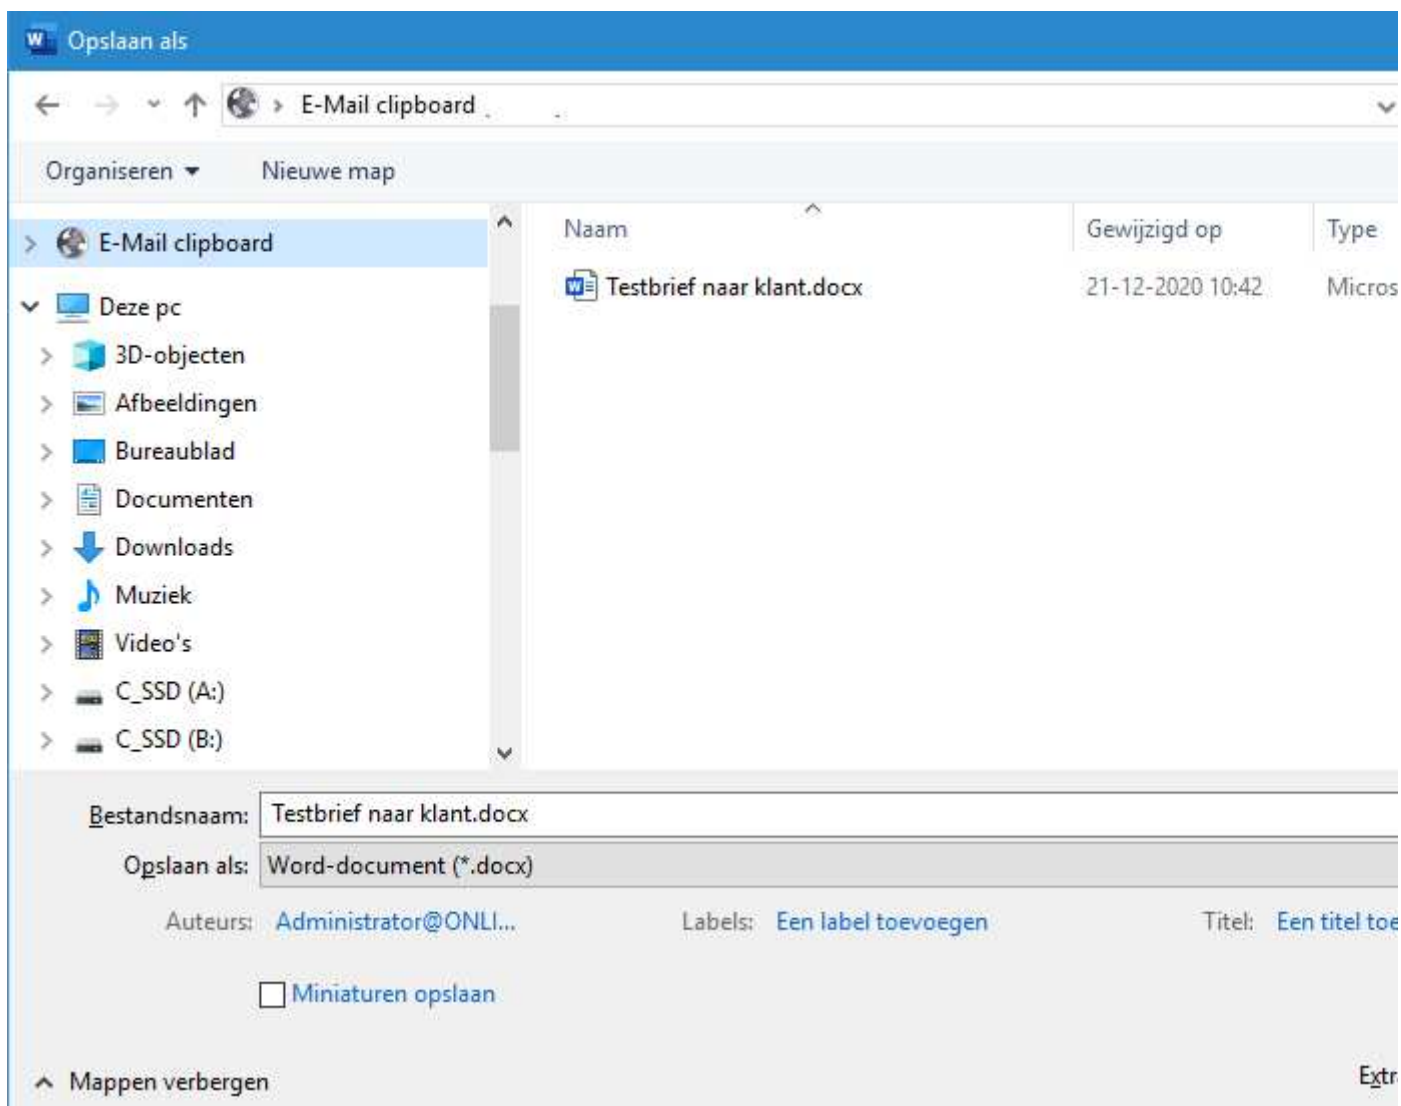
Opslaan als

E-Mail clipboard

Organiseren ▾ Nieuwe map

E-Mail clipboard
Deze pc
3D-objecten
Afbeeldingen
Bureaublad
Documenten
Downloads
Muziek
Video's
C_SSD (A:)
C_SSD (B:)

| Naam | Gewijzigd op | Type |
|---|---|---|
| Testbrief naar klant.docx | 21-12-2020 10:42 | Micros |

Bestandsnaam: Testbrief naar klant.docx
Opslaan als: Word-document (*.docx)

Auteurs: Administrator@ONLI... Labels: Een label toevoegen Titel: Een titel toe

Miniaturen opslaan

Mappen verbergen

Extr